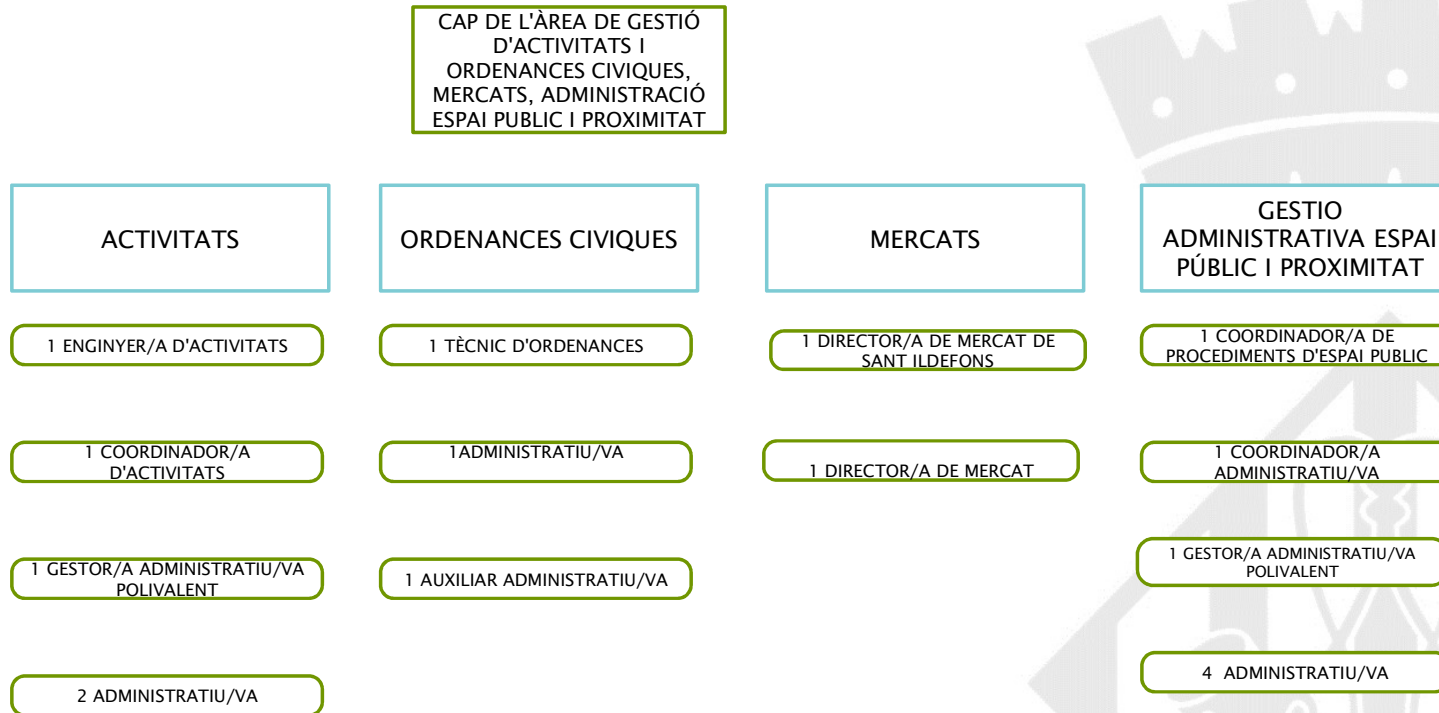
CAP DE L'ÀREA DE GESTIÓ D'ACTIVITATS I ORDENANCES CIVIQUES, MERCATS, ADMINISTRACIÓ ESPAI PUBLIC I PROXIMITAT

ACTIVITATS

1 ENGINYER/A D'ACTIVITATS

1 COORDINADOR/A D'ACTIVITATS

1 GESTOR/A ADMINISTRATIU/VA POLIVALENT

2 ADMINISTRATIU/VA

ORDENANCES CIVIQUES

1 TÈCNIC D'ORDENANCES

1ADMINISTRATIU/VA

1 AUXILIAR ADMINISTRATIU/VA

MERCATS

1 DIRECTOR/A DE MERCAT DE SANT ILDEFONS

1 DIRECTOR/A DE MERCAT

GESTIO ADMINISTRATIVA ESPAI PÚBLIC I PROXIMITAT

1 COORDINADOR/A DE PROCEDIMENTS D'ESPAI PUBLIC

1 COORDINADOR/A ADMINISTRATIU/VA

1 GESTOR/A ADMINISTRATIU/VA POLIVALENT

4 ADMINISTRATIU/VA